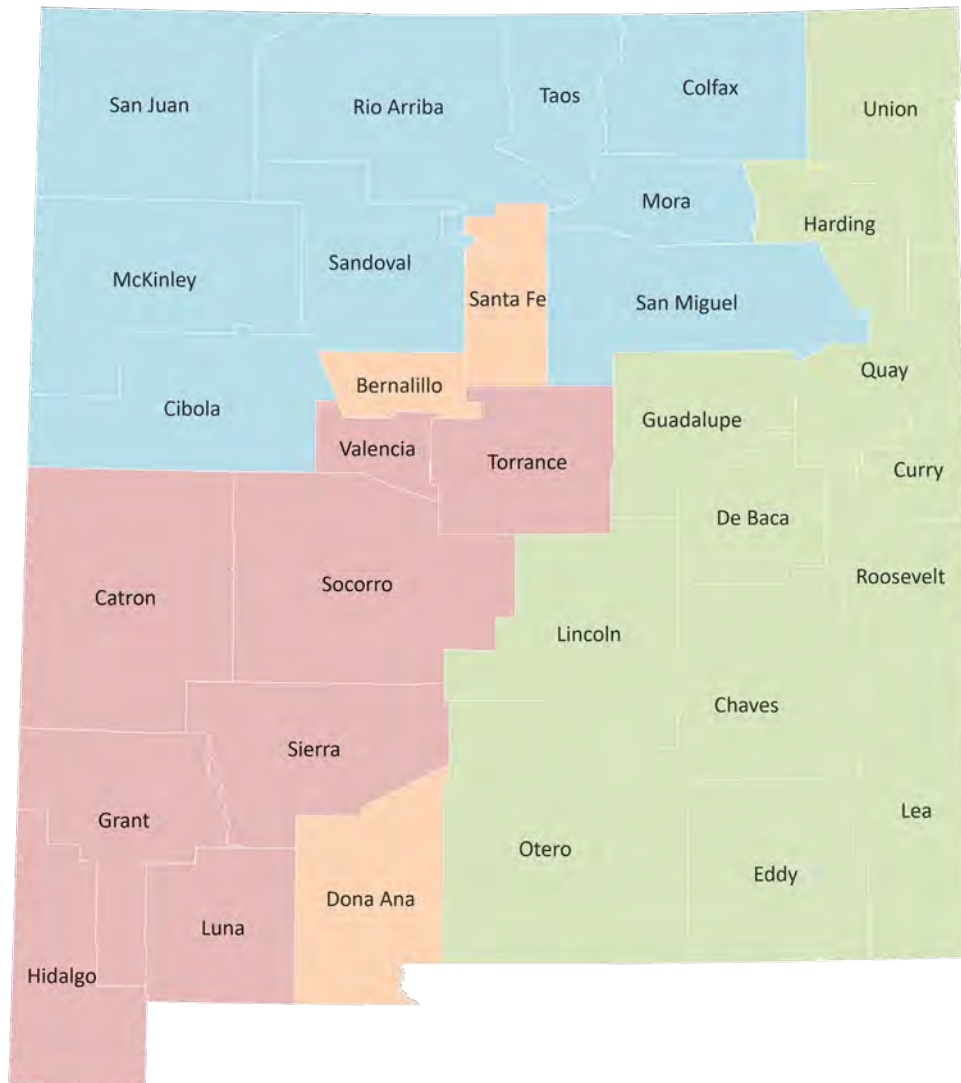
San Juan
Rio Arriba
Taos
Colfax
Union
Mora
Harding
McKinley
Sandoval
Santa Fe
San Miguel
Quay
Cibola
Bernalillo
Guadalupe
Valencia
Torrance
Curry
De Baca
Roosevelt
Catron
Socorro
Lincoln
Chaves
Sierra
Lea
Grant
Otero
Eddy
Dona Ana
Luna
Hidalgo